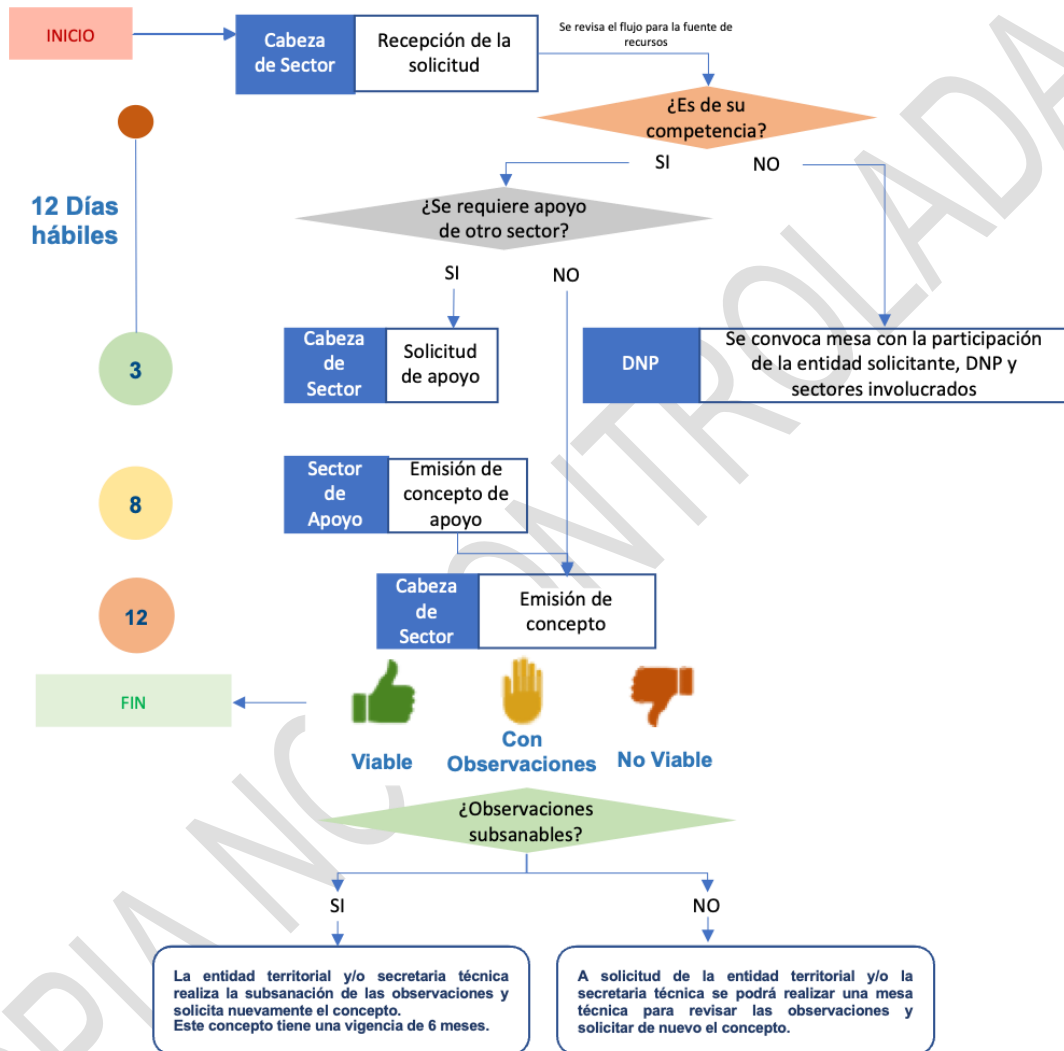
INICIO

Cabeza de Sector

Recepción de la solicitud

Se revisa el flujo para la fuente de recursos

¿Es de su competencia?

SI

NO

12 Días hábiles

¿Se requiere apoyo de otro sector?

SI

NO

3

Cabeza de Sector

Solicitud de apoyo

DNP

Se convoca mesa con la participación de la entidad solicitante, DNP y sectores involucrados

8

Sector de Apoyo

Emisión de concepto de apoyo

12

Cabeza de Sector

Emisión de concepto

FIN

Viable

Con Observaciones

No Viable

¿Observaciones subsanables?

SI

NO

La entidad territorial y/o secretaria técnica realiza la subsanación de las observaciones y solicita nuevamente el concepto.
Este concepto tiene una vigencia de 6 meses.

A solicitud de la entidad territorial y/o la secretaria técnica se podrá realizar una mesa técnica para revisar las observaciones y solicitar de nuevo el concepto.

COPIA NO CONTROLADA